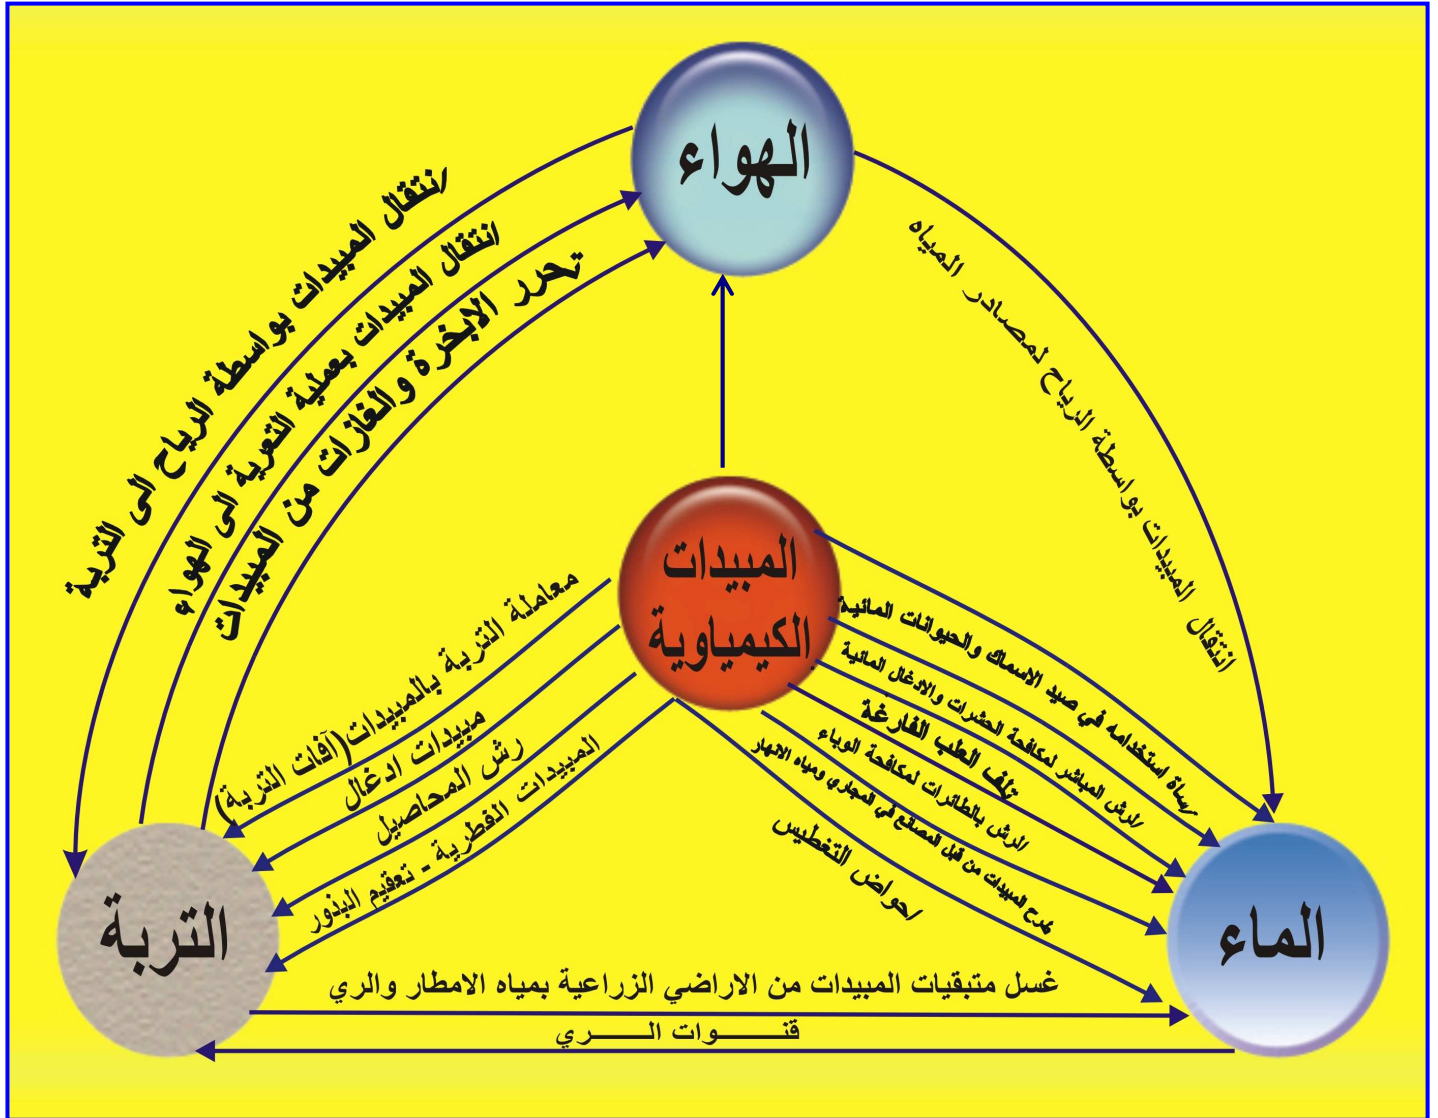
الهواء

المبيدات الكيمياوية

التربة

الماء

انتقال المبيدات بواسطة الرياح الى التربة

انتقال المبيدات بعملية التعرية الى الهواء

تحرر الابخرة والغازات من المبيدات

انتقال المبيدات بواسطة الرياح لمصادر المياه

معاملة التربة بالمبيدات(آفات التربة)

مبيدات ادغال

رش المحاصيل

المبيدات الفطرية - تعقيم البذور

رساة استخدامه في صيد الاسماك والحيوانات المائية

الرش المباشر لمكافحة الحشرات والادغال المائية

تلف العلب الفارغة

الرش بالطائرات لمكافحة الوباء

صرح المبيدات من قبل المصانع في المجاري ومياه الانهار

احواض التغطيس

غسل متبقيات المبيدات من الاراضي الزراعية بمياه الامطار والري

قنـــــوات الـــــري